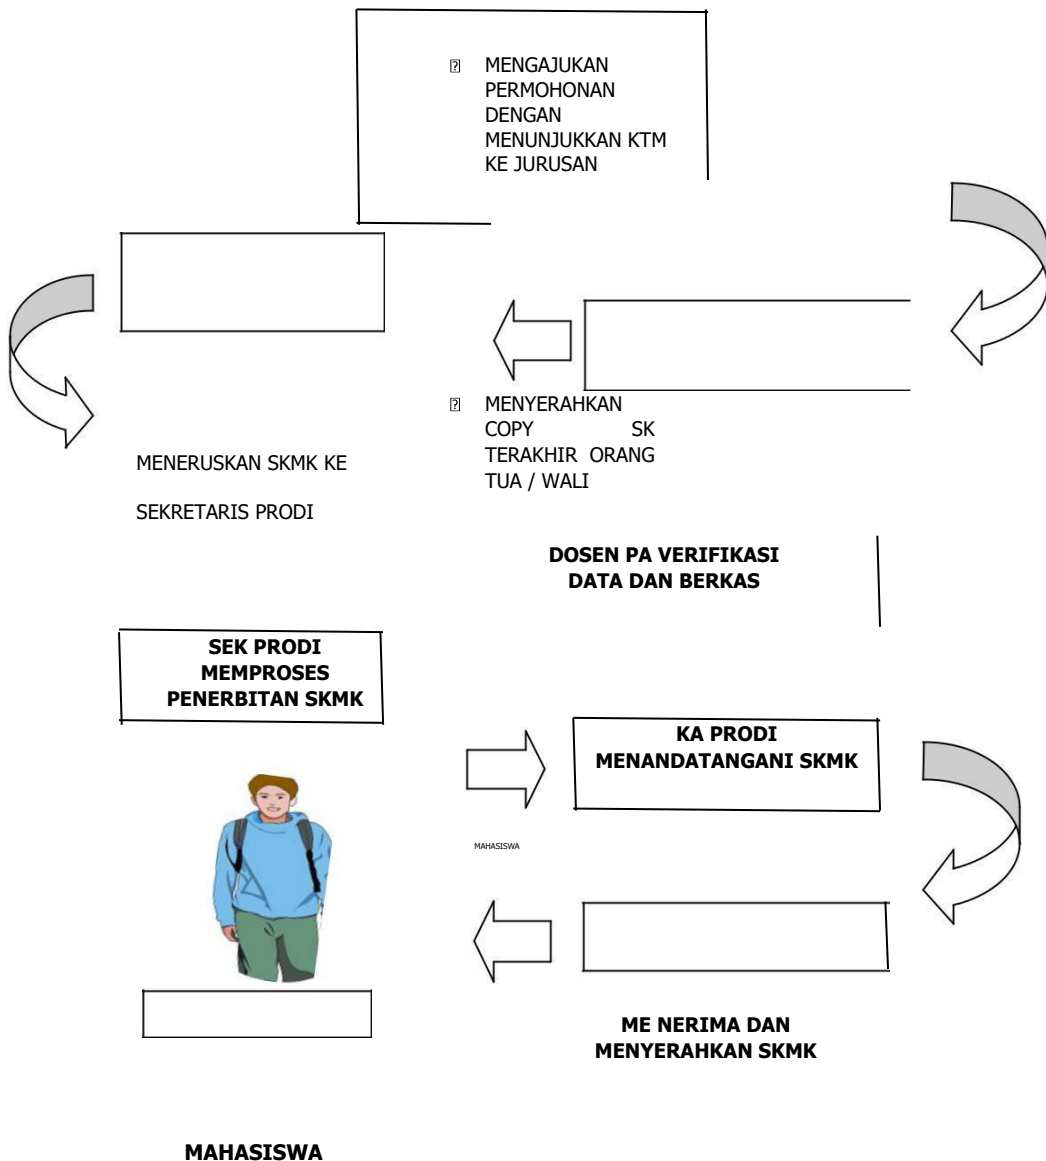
MENGAJUKAN PERMOHONAN DENGAN MENUNJUKKAN KTM KE JURUSAN

MENYERAHKAN COPY SK TERAKHIR ORANG TUA / WALI

MENERUSKAN SKMK KE

SEKRETARIS PRODI

**DOSEN PA VERIFIKASI DATA DAN BERKAS**

**SEK PRODI MEMPROSES PENERBITAN SKMK**

**KA PRODI MENANDATANGANI SKMK**

MAHASISWA

**ME NERIMA DAN MENYERAHKAN SKMK**

**MAHASISWA**